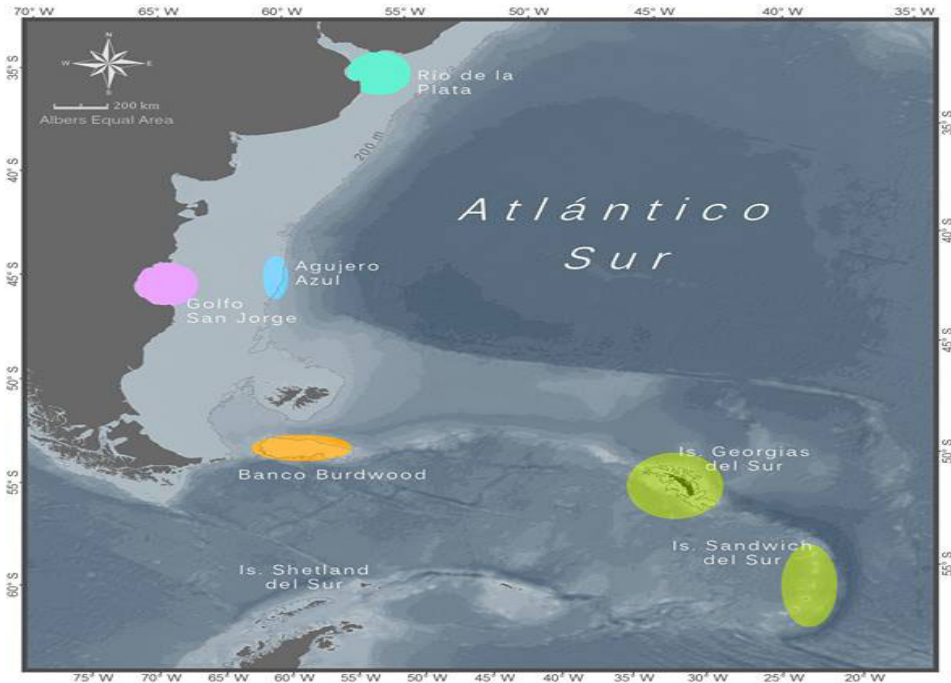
70° W
65° W
60° W
55° W
50° W
45° W
40° W
35° W

N
W
E
S
200 km
Albers Equal Area

35° S
40° S
45° S
50° S
55° S
60° S

Río de la Plata

200 m

Atlántico Sur

Agujero Azul

Golfo San Jorge

Banco Burdwood

Is. Georgias del Sur

Is. Sandwich del Sur

Is. Shetland del Sur

35° S
40° S
45° S
50° S
55° S

75° W
70° W
65° W
60° W
55° W
50° W
45° W
40° W
35° W
30° W
25° W
20° W